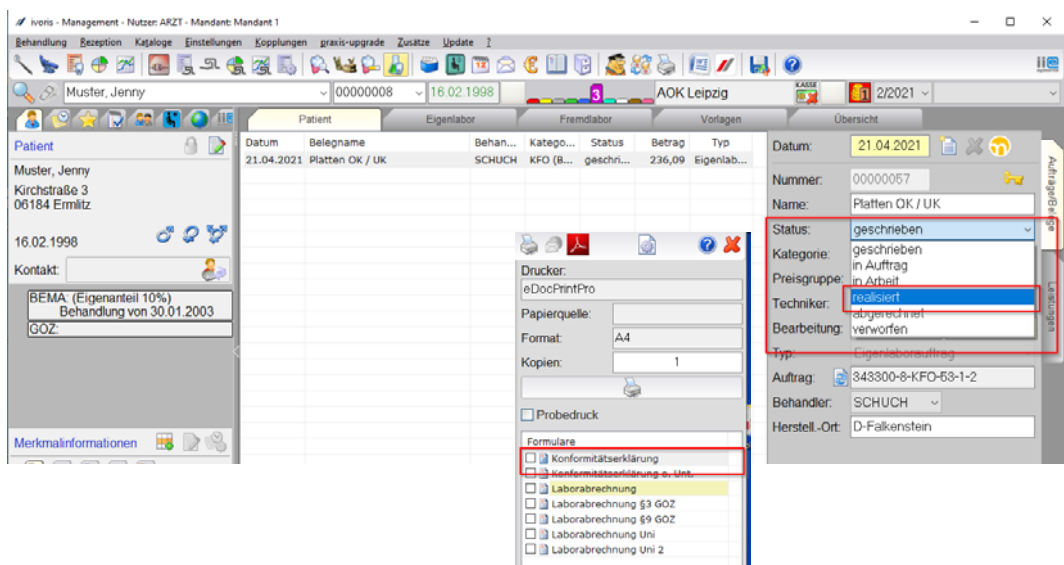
ivoris - Management - Nutzer: ARZT - Mandant: Mandant 1

Behandlung Rezeption Kataloge Einstellungen Kopplungen praxis-upgrade Zusätze Update ?

Muster, Jenny 00000008 16.02.1998 3 AOK Leipzig KASSE 2/2021

Patient Eigenlabor Fremdlabor Vorlagen Übersicht

Patient

Muster, Jenny
Kirchstraße 3
06184 Ermlitz

16.02.1998

Kontakt:

BEMA: (Eigenanteil 10%)
Behandlung von 30.01.2003
GOZ:

Merkmalinformationen

| Datum | Belegname | Behan... | Katego... | Status | Betrag | Typ |
|---|---|---|---|---|---|---|
| 21.04.2021 | Platten OK / UK | SCHUCH | KFO (B... | geschri... | 236,09 | Eigenlab... |

Drucker:
eDocPrintPro
Papierquelle:
Format: A4
Kopien: 1
Probedruck
Formulare
Konformitätserklärung
Konformitätserklärung o. Unt.
Laborabrechnung
Laborabrechnung §3 GOZ
Laborabrechnung §9 GOZ
Laborabrechnung Uni
Laborabrechnung Uni 2

Datum: 21.04.2021
Nummer: 00000057
Name: Platten OK / UK
Status: geschrieben
Kategorie: geschrieben
Preisgruppe: in Auftrag
in Arbeit
Techniker: realisiert
abgerechnet
Bearbeitung: verworfen
Typ: Eigenlaborauftrag
Auftrag: 343300-8-KFO-53-1-2
Behandler: SCHUCH
Herstell.-Ort: D-Falkenstein

Aufträge/Belege
Leistungen